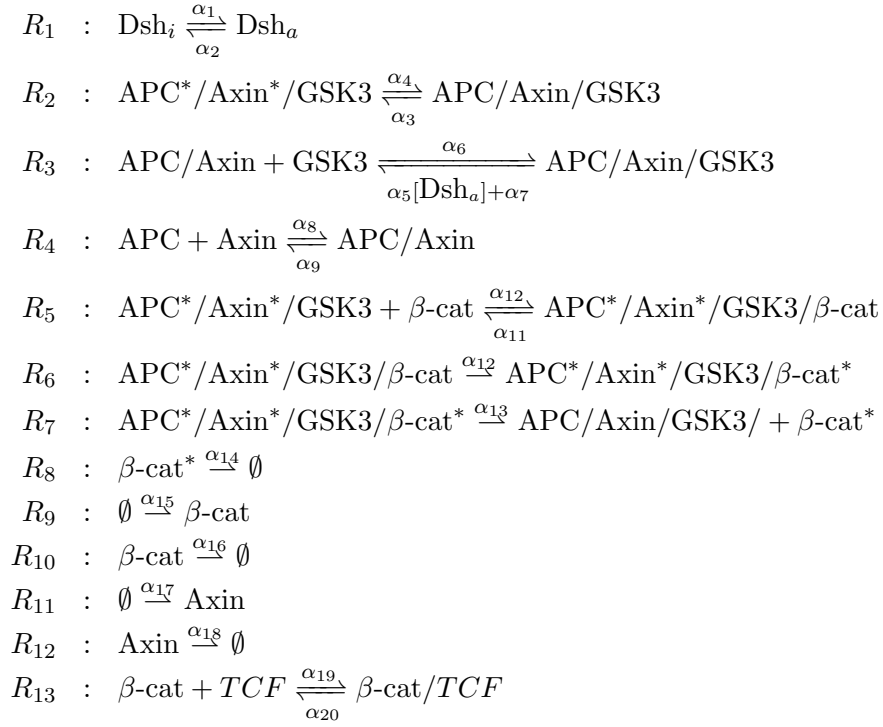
$R_1 \; : \; \mathrm{Dsh}_i \underset{\alpha_2}{\overset{\alpha_1}{\rightleftharpoons}} \mathrm{Dsh}_a$

$R_2 \; : \; \mathrm{APC}^*/\mathrm{Axin}^*/\mathrm{GSK3} \underset{\alpha_3}{\overset{\alpha_4}{\rightleftharpoons}} \mathrm{APC}/\mathrm{Axin}/\mathrm{GSK3}$

$R_3 \; : \; \mathrm{APC}/\mathrm{Axin} + \mathrm{GSK3} \underset{\alpha_5[\mathrm{Dsh}_a]+\alpha_7}{\overset{\alpha_6}{\rightleftharpoons}} \mathrm{APC}/\mathrm{Axin}/\mathrm{GSK3}$

$R_4 \; : \; \mathrm{APC} + \mathrm{Axin} \underset{\alpha_9}{\overset{\alpha_8}{\rightleftharpoons}} \mathrm{APC}/\mathrm{Axin}$

$R_5 \; : \; \mathrm{APC}^*/\mathrm{Axin}^*/\mathrm{GSK3} + \beta\text{-cat} \underset{\alpha_{11}}{\overset{\alpha_{12}}{\rightleftharpoons}} \mathrm{APC}^*/\mathrm{Axin}^*/\mathrm{GSK3}/\beta\text{-cat}$

$R_6 \; : \; \mathrm{APC}^*/\mathrm{Axin}^*/\mathrm{GSK3}/\beta\text{-cat} \overset{\alpha_{12}}{\rightharpoonup} \mathrm{APC}^*/\mathrm{Axin}^*/\mathrm{GSK3}/\beta\text{-cat}^*$

$R_7 \; : \; \mathrm{APC}^*/\mathrm{Axin}^*/\mathrm{GSK3}/\beta\text{-cat}^* \overset{\alpha_{13}}{\rightharpoonup} \mathrm{APC}/\mathrm{Axin}/\mathrm{GSK3}/ + \beta\text{-cat}^*$

$R_8 \; : \; \beta\text{-cat}^* \overset{\alpha_{14}}{\rightharpoonup} \emptyset$

$R_9 \; : \; \emptyset \overset{\alpha_{15}}{\rightharpoonup} \beta\text{-cat}$

$R_{10} \; : \; \beta\text{-cat} \overset{\alpha_{16}}{\rightharpoonup} \emptyset$

$R_{11} \; : \; \emptyset \overset{\alpha_{17}}{\rightharpoonup} \mathrm{Axin}$

$R_{12} \; : \; \mathrm{Axin} \overset{\alpha_{18}}{\rightharpoonup} \emptyset$

$R_{13} \; : \; \beta\text{-cat} + TCF \underset{\alpha_{20}}{\overset{\alpha_{19}}{\rightleftharpoons}} \beta\text{-cat}/TCF$